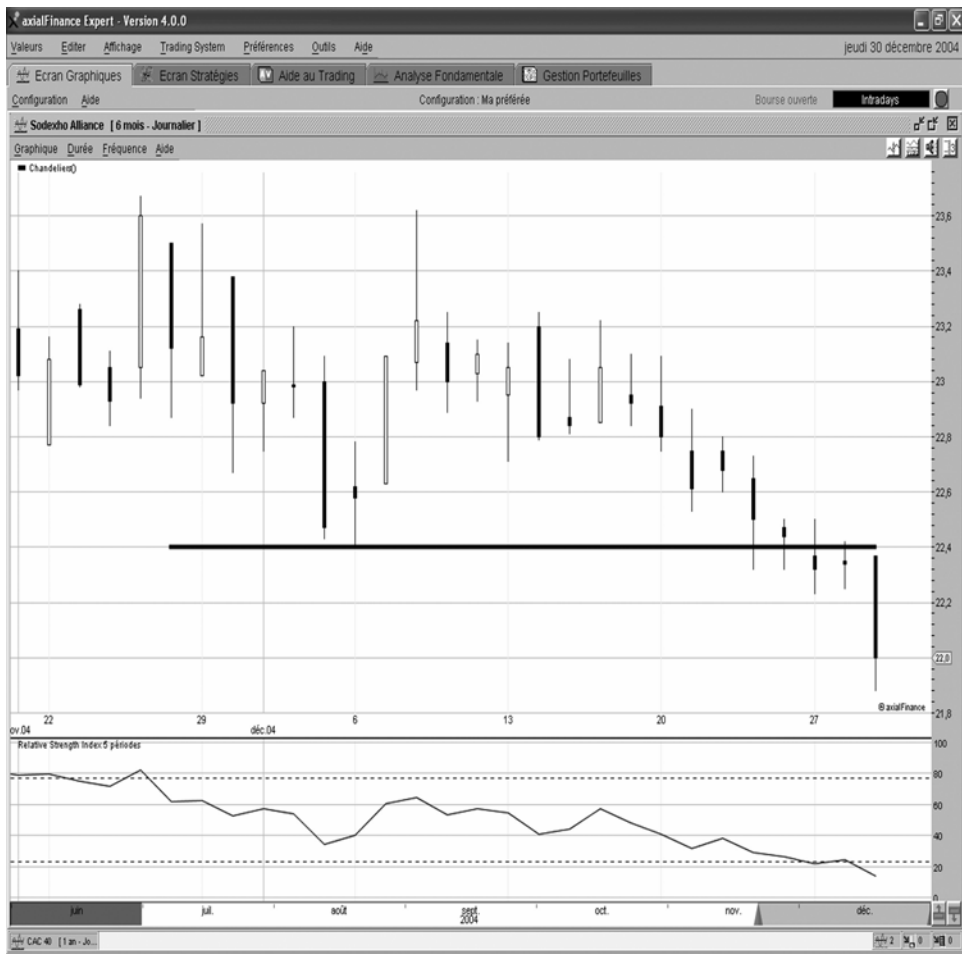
axialFinance Expert - Version 4.0.0

Valeurs Editer Affichage Trading System Préférences Outils Aide jeudi 30 décembre 2004

Ecran Graphiques Ecran Stratégies Aide au Trading Analyse Fondamentale Gestion Portefeuilles

Configuration Aide Configuration : Ma préférée Bourse ouverte Intradays

Sodexho Alliance [ 6 mois - Journalier ]

Graphique Durée Fréquence Aide

Chandeliers()

23,6
23,4
23,2
23
22,8
22,6
22,4
22,2
22,0
21,8

©axialFinance

ov.04 22 29 déc.04 6 13 20 27

Relative Strength Index 5 périodes

100
80
60
40
20
0

juin juil. août sept. 2004 oct. nov. déc.

CAC 40 [1 an - Jo...